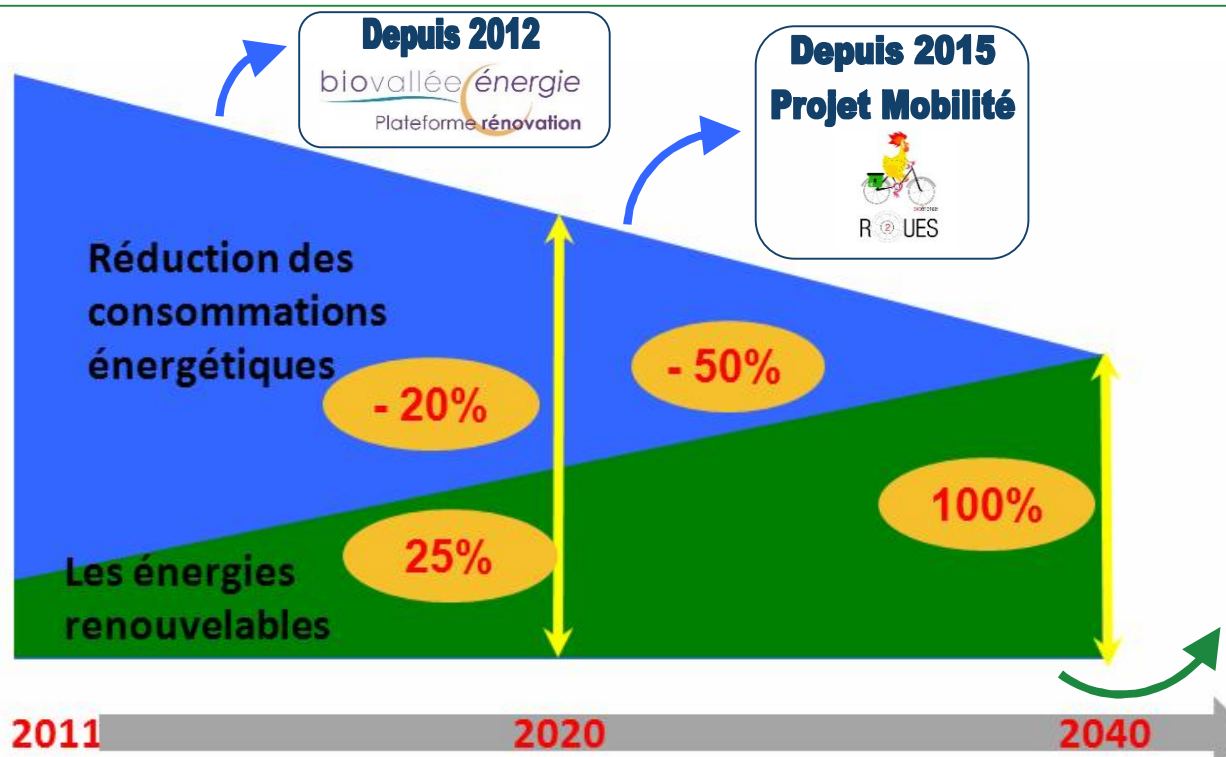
Depuis 2012
biovallée énergie
Plateforme rénovation

Depuis 2015
Projet Mobilité

R②UES

Réduction des consommations énergétiques

- 20%

- 50%

100%

25%

Les énergies renouvelables

2011

2020

2040